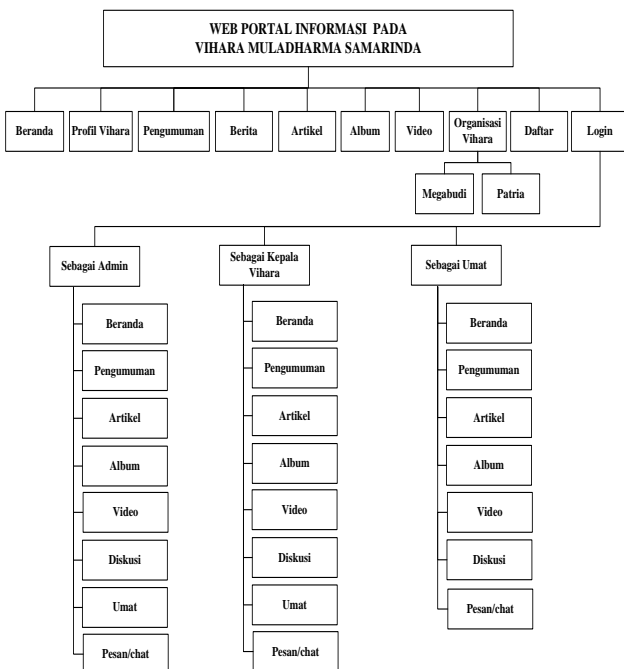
WEB PORTAL INFORMASI PADA
VIHARA MULADHARMA SAMARINDA

Beranda

Profil Vihara

Pengumuman

Berita

Artikel

Album

Video

Organisasi Vihara

Megabudi

Patria

Daftar

Login

Sebagai Admin

Beranda

Pengumuman

Artikel

Album

Video

Diskusi

Umat

Pesan/chat

Sebagai Kepala Vihara

Beranda

Pengumuman

Artikel

Album

Video

Diskusi

Umat

Pesan/chat

Sebagai Umat

Beranda

Pengumuman

Artikel

Album

Video

Diskusi

Pesan/chat